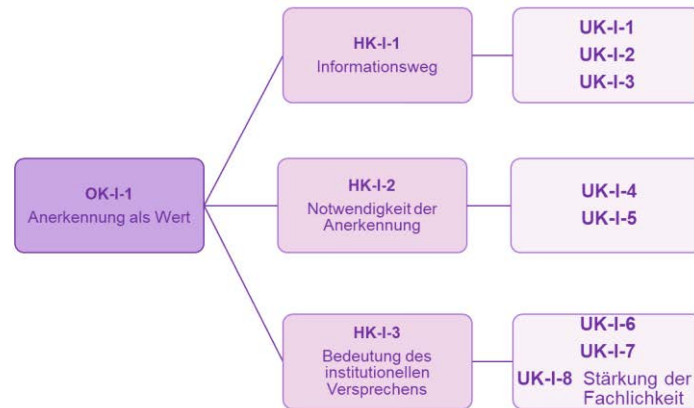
OK-I-1
Anerkennung als Wert

HK-I-1
Informationsweg

UK-I-1
UK-I-2
UK-I-3

HK-I-2
Notwendigkeit der Anerkennung

UK-I-4
UK-I-5

HK-I-3
Bedeutung des institutionellen Versprechens

UK-I-6
UK-I-7
UK-I-8 Stärkung der Fachlichkeit